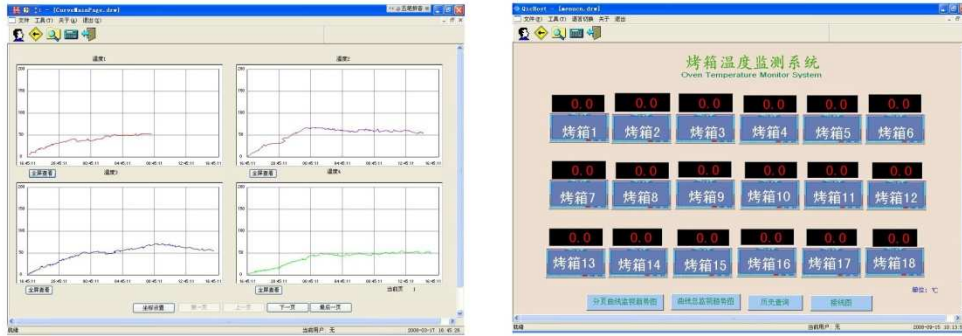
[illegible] - [CurveMainPage.drw]
文件 工具(T) 关于(H) 退出(E)

温度1
温度2
全屏查看
温度3
温度4
全屏查看
全屏查看
全部设置
第一页
上一页
下一页
最后一页
当前页 1
就绪
当前用户 无
2008-03-17 16:45:20

QieHost - [menu.drw]
文件(F) 工具(T) 画面切换 关于 退出

烤箱温度监测系统
Oven Temperature Monitor System

0.0
烤箱1
0.0
烤箱2
0.0
烤箱3
0.0
烤箱4
0.0
烤箱5
0.0
烤箱6
0.0
烤箱7
0.0
烤箱8
0.0
烤箱9
0.0
烤箱10
0.0
烤箱11
0.0
烤箱12
0.0
烤箱13
0.0
烤箱14
0.0
烤箱15
0.0
烤箱16
0.0
烤箱17
0.0
烤箱18

单位: ℃
分页曲线监视趋势图
曲线总监视趋势图
历史查询
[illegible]
就绪
当前用户 无
2008-09-15 10:13:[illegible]